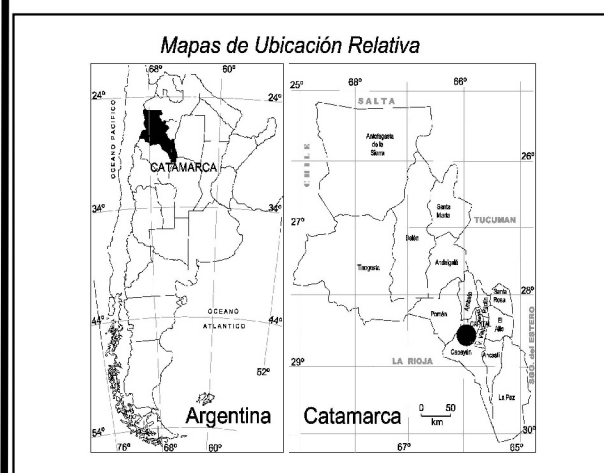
Mapas de Ubicación Relativa

68°
60°
24°
24°
OCEANO PACIFICO
CATAMARCA
34°
34°
OCEANO
ATLANTICO
44°
44°
52°
Argentina
54°
76°
68°
60°

25°
68°
66°
SALTA
CHILE
Antofagasta de la Sierra
26°
27°
Santa María
TUCUMAN
Belén
Andalgalá
Tinogasta
28°
Santa Rosa
El Alto
Pomán
29°
LA RIOJA
Capayán
Ancasti
SGO. del ESTERO
La Paz
Catamarca
0
50
km
30°
67°
65°